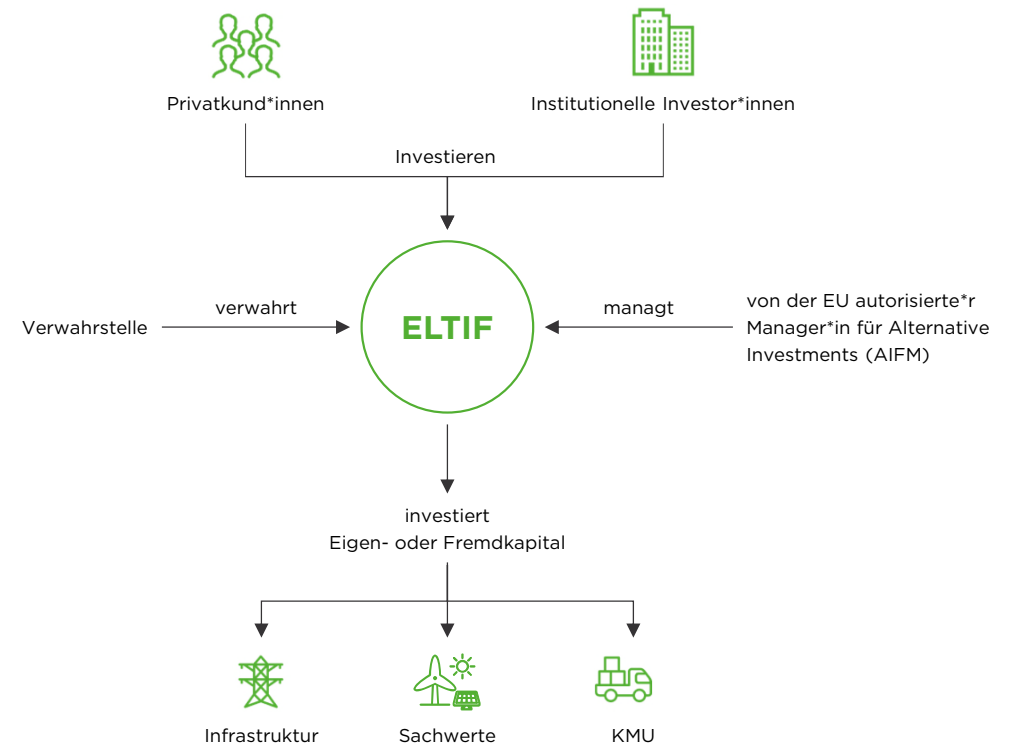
Privatkund*innen

Institutionelle Investor*innen

Investieren

Verwahrstelle

verwahrt

ELTIF

managt

von der EU autorisierte*r Manager*in für Alternative Investments (AIFM)

investiert
Eigen- oder Fremdkapital

Infrastruktur

Sachwerte

KMU